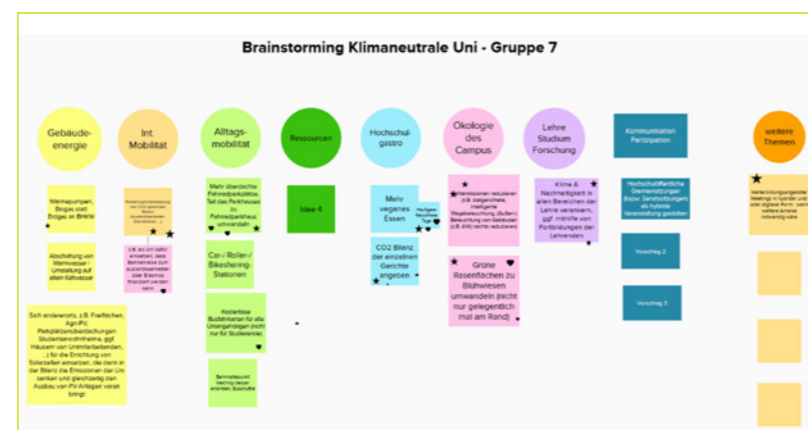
Brainstorming Klimaneutrale Uni - Gruppe 7

Gebäude-energie

Int. Mobilität

Alltags-mobilität

Ressourcen

Hochschul-gastro

Ökologie des Campus

Lehre Studium Forschung

Kommunikation Partizipation

weitere Themen

Wärmepumpen, Biogas statt Erdgas im BHKW

Abschaltung von Warmwasser / Umstellung auf allen Kaltwasser

Sich anderwärts, z.B. Freiflächen, Agri-PV, Parkplatzüberdachungen Studierendenwohnheime, ggf. Häusern von Unimitarbeitenden, ...) für die Errichtung von Solarzellen einsetzen, die dann in der Bilanz die Emissionen der Uni senken und gleichzeitig den Ausbau von PV Anlagen voran bringt

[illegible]

z.B. als uni dafür einsetzen, dass Bahnpreise zum auslandssemester oder Erasmus finanziert werden kann

Mehr überdachte Fahrradparkplätze, Teil des Parkhauses zu Fahrradparkhaus umwandeln

Car- / Roller- / Bikesharing-Stationen

Kostenlose Buslinienkarten für alle Umangehörigen (nicht nur für Studierende)

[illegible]

Idee 4

Mehr veganes Essen

Häufigere Regionale Tage

CO2 Bilanz der einzelnen Gerichte angeben

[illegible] reduzieren (z.B. Geländeschutz, intelligente Wegebeleuchtung, äußere Beleuchtung von Gebäuden z.B. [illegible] reduzieren)

Grüne Rasenflächen zu Blühwiesen umwandeln (nicht nur gelegentlich mal am Rand)

Klima & Nachhaltigkeit in allen Bereichen der Lehre verankern, ggf. mithilfe von Fortbildungen der Lehrenden

Hochschulöffentliche Gesamtsitzungen (bspw. Senatssitzungen) als hybride Veranstaltung gestalten

Vorschlag 2

Vorschlag 3

Weiterbildungsangebote / Meetings in hybrider und digitaler Form, wenn weitere Anreise notwendig wäre